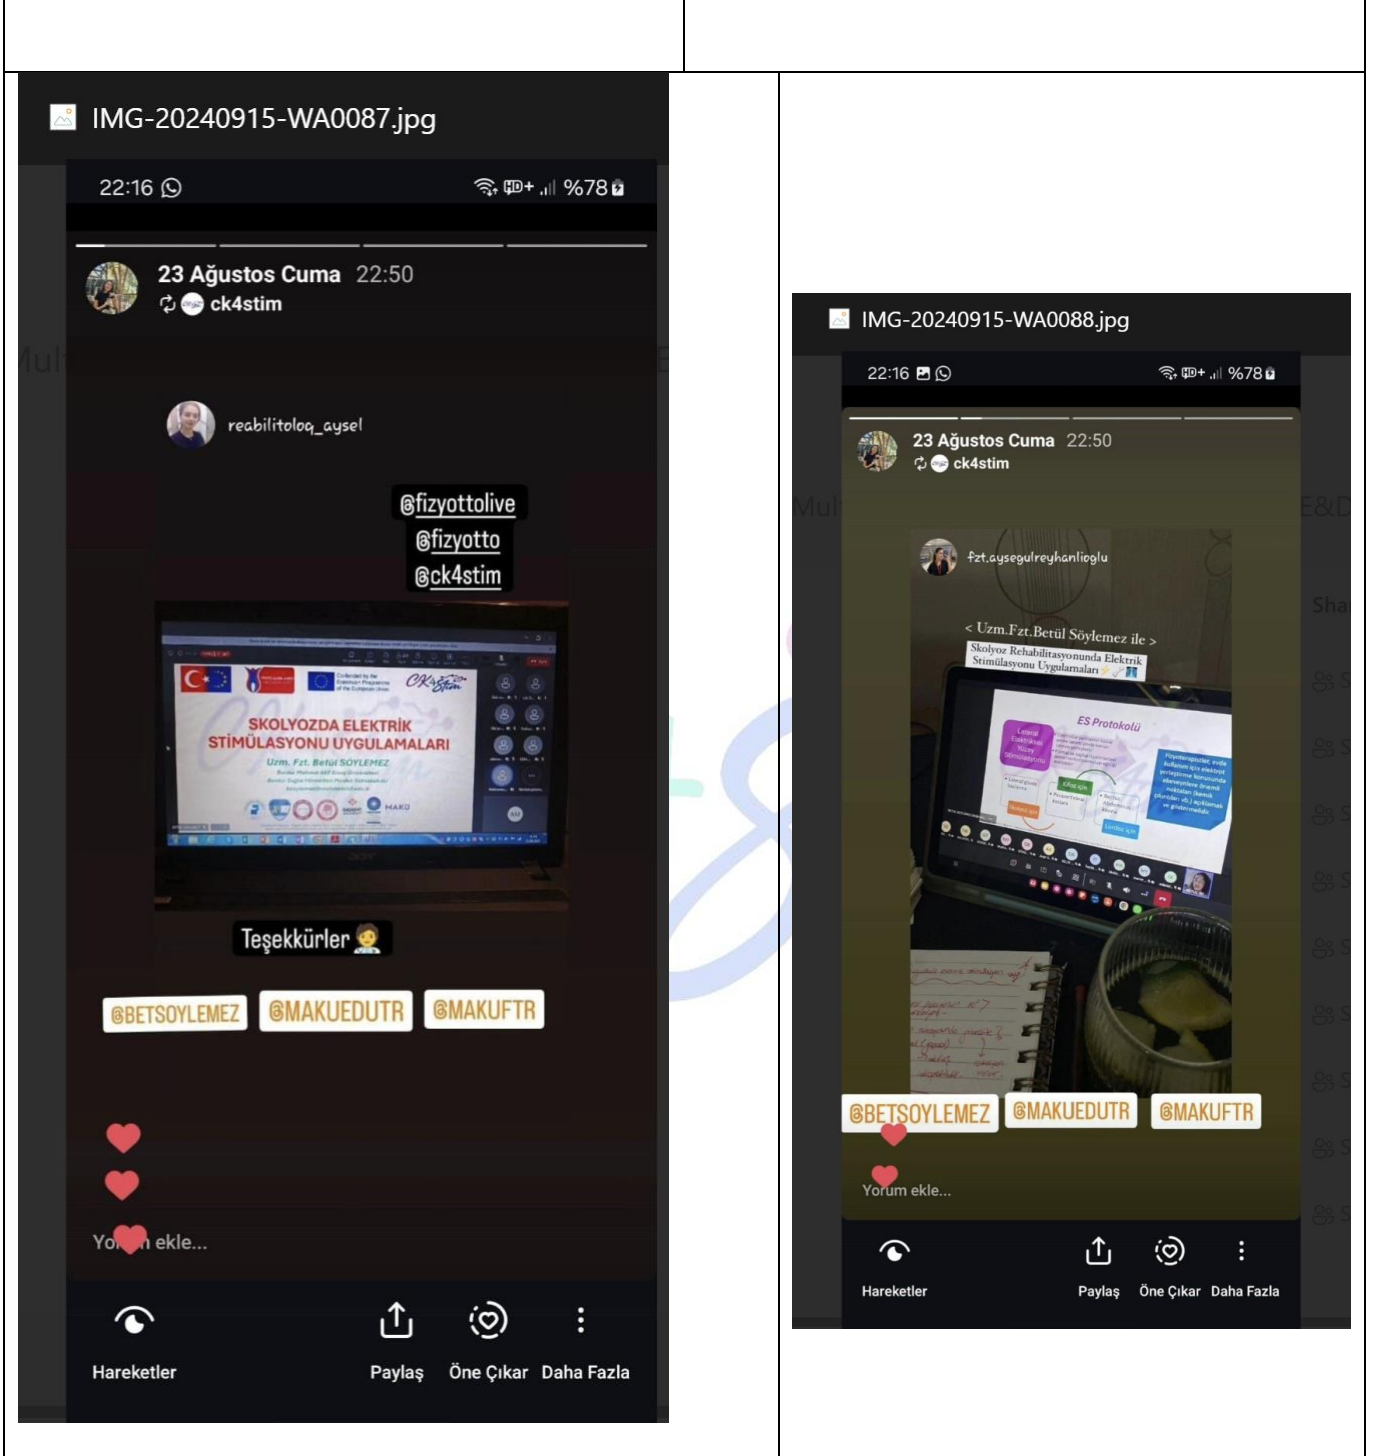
IMG-20240915-WA0087.jpg

22:16 %78

23 Ağustos Cuma 22:50
ck4stim

reabilitoloq_aysel

@fizyottolive
@fizyotto
@ck4stim

SKOLYOZDA ELEKTRİK STİMÜLASYONU UYGULAMALARI
Uzm. Fzt. Betül SÖYLEMEZ

Teşekkürler

@BETSOYLEMEZ @MAKUEDUTR @MAKUFTR

Yo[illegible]n ekle...

Hareketler Paylaş Öne Çıkar Daha Fazla

IMG-20240915-WA0088.jpg

22:16 %78

23 Ağustos Cuma 22:50
ck4stim

fzt.aysegulreyhanlioglu

< Uzm.Fzt.Betül Söylemez ile >
Skolyoz Rehabilitasyonunda Elektrik Stimülasyonu Uygulamaları

ES Protokolü

@BETSOYLEMEZ @MAKUEDUTR @MAKUFTR

Yorum ekle...

Hareketler Paylaş Öne Çıkar Daha Fazla